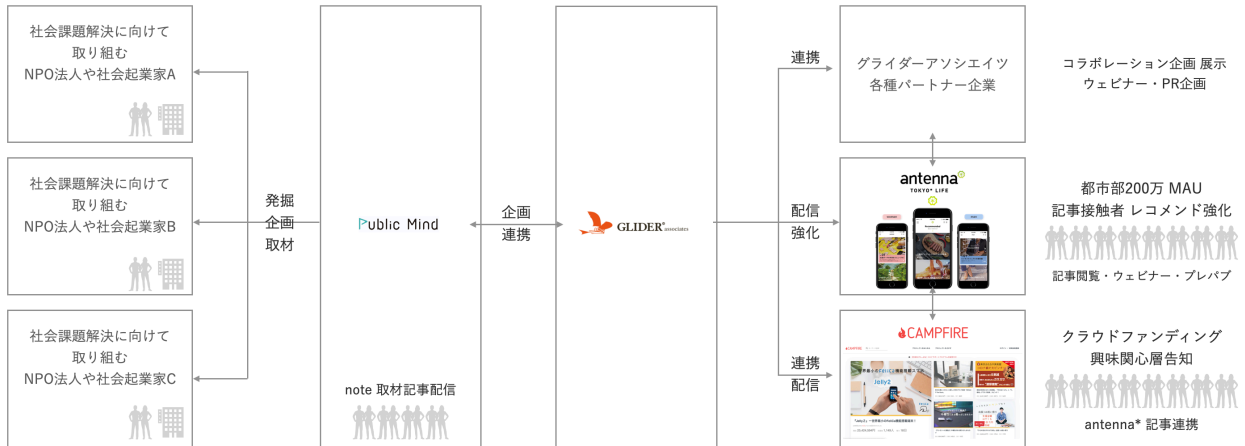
社会課題解決に向けて取り組む NPO法人や社会起業家A

社会課題解決に向けて取り組む NPO法人や社会起業家B

社会課題解決に向けて取り組む NPO法人や社会起業家C

発掘
企画
取材

Public Mind

note 取材記事配信

企画
連携

GLIDER associates

連携

配信
強化

連携
配信

グライダーアソシエイツ
各種パートナー企業

antenna
TOKYO* LIFE

CAMPFIRE

コラボレーション企画 展示
ウェビナー・PR企画

都市部200万 MAU
記事接触者 レコメンド強化

記事閲覧・ウェビナー・プレパブ

クラウドファンディング
興味関心層告知

antenna* 記事連携